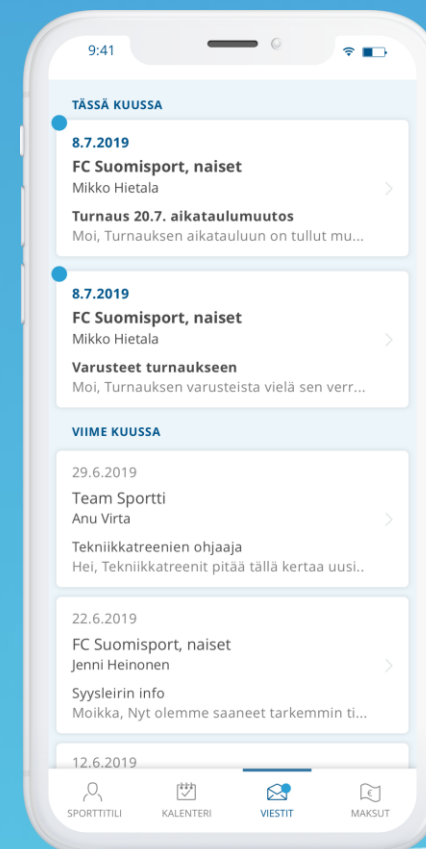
9:41

TÄSSÄ KUUSSA

8.7.2019
FC Suomisport, naiset
Mikko Hietala
Turnaus 20.7. aikataulumuutos
Moi, Turnauksen aikatauluun on tullut mu...

8.7.2019
FC Suomisport, naiset
Mikko Hietala
Varusteet turnaukseen
Moi, Turnauksen varusteista vielä sen verr...

VIIME KUUSSA

29.6.2019
Team Sportti
Anu Virta
Tekniikkatreenien ohjaaja
Hei, Tekniikkatreenit pitää tällä kertaa uusi..

22.6.2019
FC Suomisport, naiset
Jenni Heinonen
Syysleirin info
Moikka, Nyt olemme saaneet tarkemmin ti...

12.6.2019

SPORTTITILI
KALENTERI
VIESTIT
MAKSUT